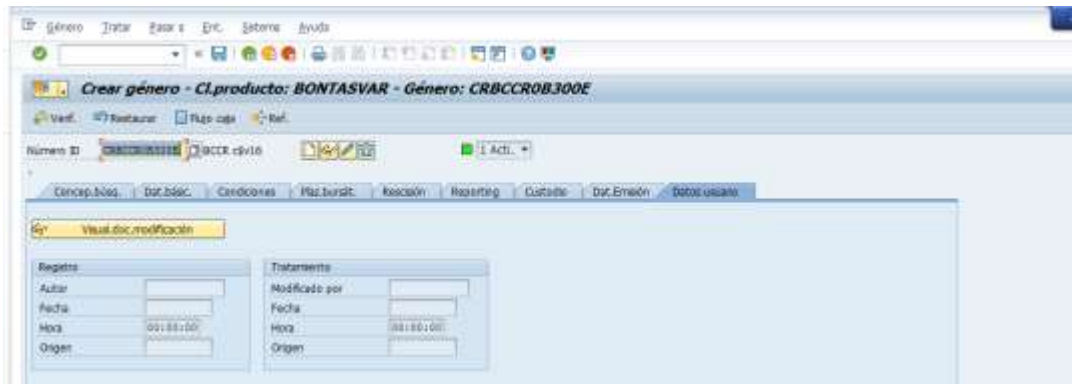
Género Tratar Pasar a Ent. Sistema Ayuda

Crear género - Cl.producto: BONTASVAR - Género: CRBCCR0B300E

Verif. Restaurar Flujo caja Ref.

Número ID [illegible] BCCR c$v16

1 Acti.

Concep.bloq. | Dat.básic. | Condiciones | Plaz.bursát. | Rescisión | Reporting | Custodia | Dat.Emisión | Datos usuario

Visual.doc.modificación

Registro
Autor
Fecha
Hora 00:00:00
Origen

Tratamiento
Modificado por
Fecha
Hora 00:00:00
Origen